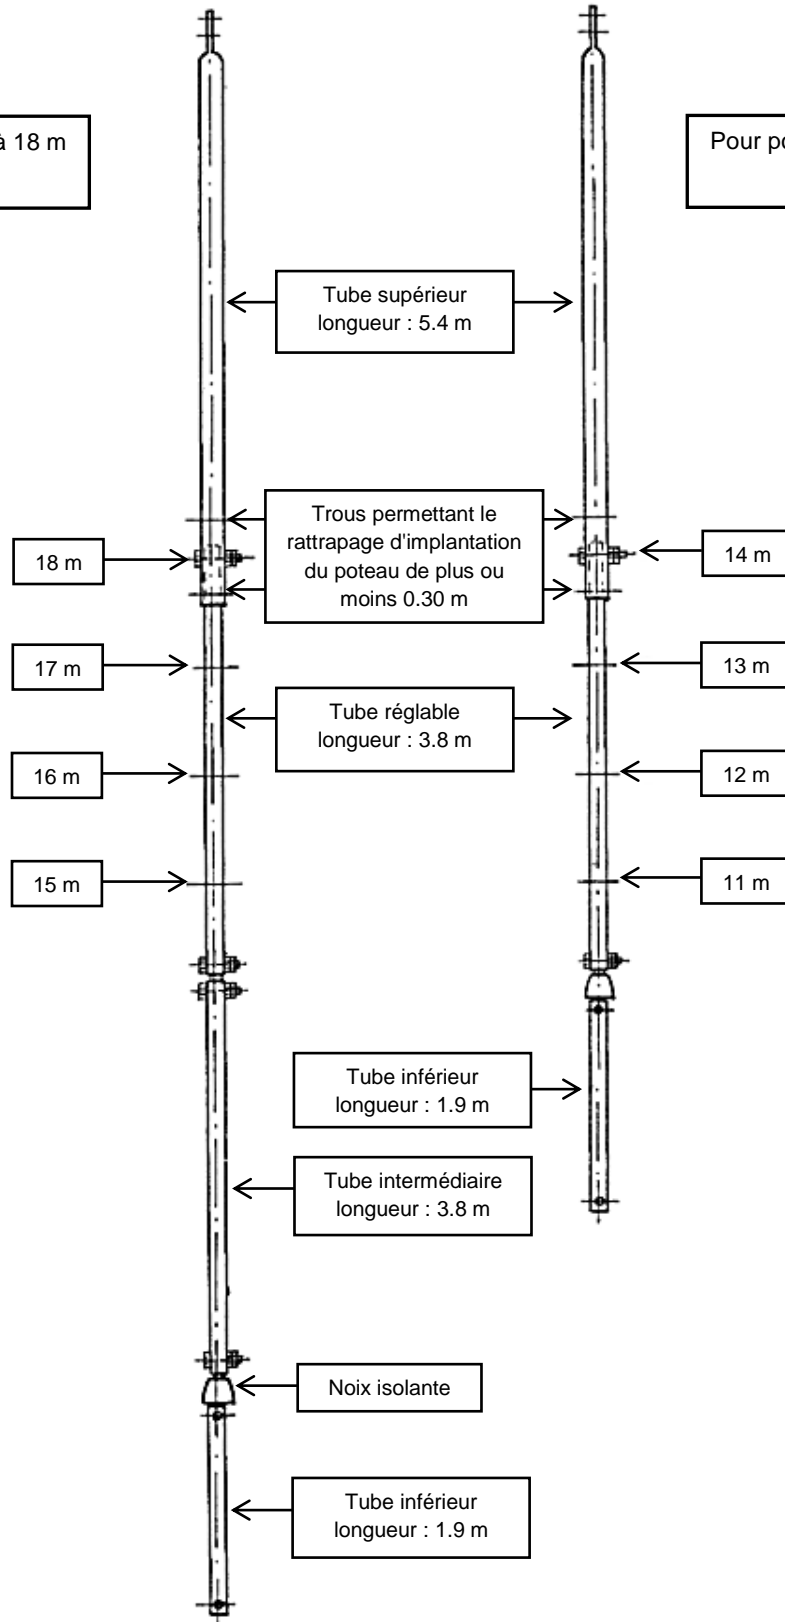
à 18 m

Pour po

Tube supérieur longueur : 5.4 m

Trous permettant le rattrapage d'implantation du poteau de plus ou moins 0.30 m

18 m

14 m

17 m

13 m

Tube réglable longueur : 3.8 m

16 m

12 m

15 m

11 m

Tube inférieur longueur : 1.9 m

Tube intermédiaire longueur : 3.8 m

Noix isolante

Tube inférieur longueur : 1.9 m